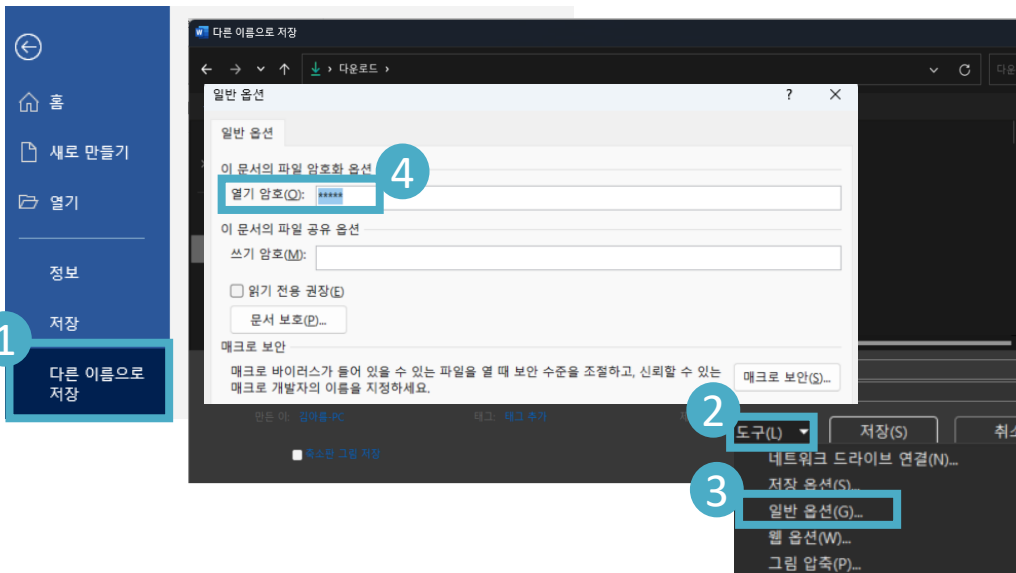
홈

새로 만들기

열기

정보

저장

1

다른 이름으로 저장

다른 이름으로 저장

← → ˅ ↑ ↓ › 다운로드 ›

일반 옵션 ? ✕

일반 옵션

이 문서의 파일 암호화 옵션

4

열기 암호(O): *****

이 문서의 파일 공유 옵션

쓰기 암호(M):

☐ 읽기 전용 권장(E)

문서 보호(P)...

매크로 보안

매크로 바이러스가 들어 있을 수 있는 파일을 열 때 보안 수준을 조절하고, 신뢰할 수 있는 매크로 개발자의 이름을 지정하세요.

매크로 보안(S)...

만든 이: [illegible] 태그: 태그 추가

축소판 그림 저장

2

도구(L) ▾ 저장(S) 취소

네트워크 드라이브 연결(N)...

3

저장 옵션(S)...

일반 옵션(G)...

웹 옵션(W)...

그림 압축(P)...